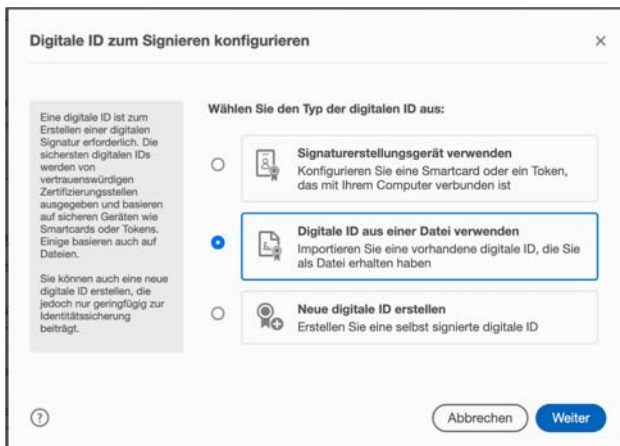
Digitale ID zum Signieren konfigurieren

×

Eine digitale ID ist zum Erstellen einer digitalen Signatur erforderlich. Die sichersten digitalen IDs werden von vertrauenswürdigen Zertifizierungsstellen ausgegeben und basieren auf sicheren Geräten wie Smartcards oder Tokens. Einige basieren auch auf Dateien.

Sie können auch eine neue digitale ID erstellen, die jedoch nur geringfügig zur Identitätssicherung beiträgt.

Wählen Sie den Typ der digitalen ID aus:

Signaturerstellungsgerät verwenden
Konfigurieren Sie eine Smartcard oder ein Token, das mit Ihrem Computer verbunden ist

Digitale ID aus einer Datei verwenden
Importieren Sie eine vorhandene digitale ID, die Sie als Datei erhalten haben

Neue digitale ID erstellen
Erstellen Sie eine selbst signierte digitale ID

?

Abbrechen

Weiter